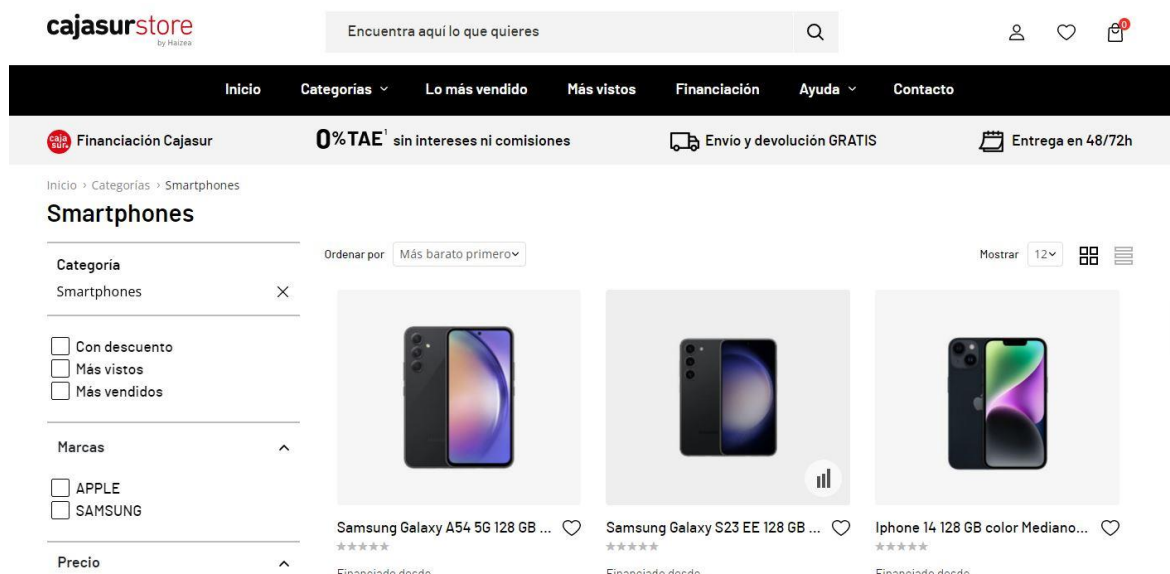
cajasurstore
by Haizea

Encuentra aquí lo que quieres

0

Inicio Categorías Lo más vendido Más vistos Financiación Ayuda Contacto

caja sur Financiación Cajasur

0%TAE¹ sin intereses ni comisiones

Envío y devolución GRATIS

Entrega en 48/72h

Inicio › Categorías › Smartphones

Smartphones

Categoría
Smartphones

Con descuento
Más vistos
Más vendidos

Marcas
APPLE
SAMSUNG

Precio

Ordenar por Más barato primero

Mostrar 12

Samsung Galaxy A54 5G 128 GB ...
Financiado desde

Samsung Galaxy S23 EE 128 GB ...
Financiado desde

Iphone 14 128 GB color Mediano...
Financiado desde